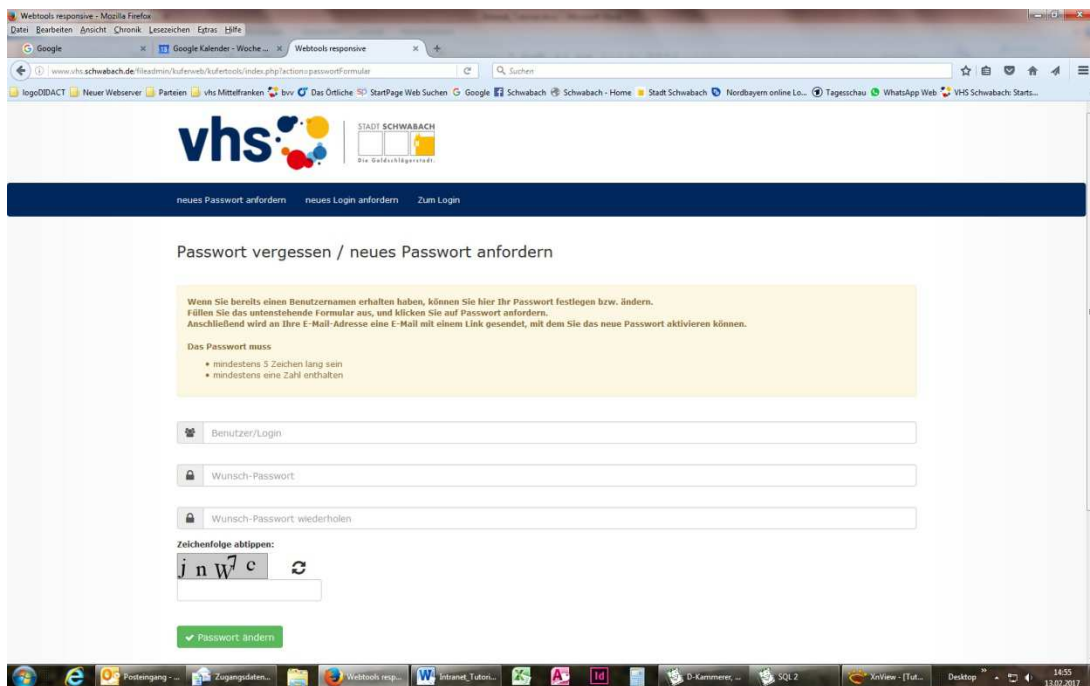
Webtools responsive - Mozilla Firefox
Datei Bearbeiten Ansicht Chronik Lesezeichen Extras Hilfe
Google × Google Kalender - Woche ... × Webtools responsive × +
www.vhs.schwabach.de/fileadmin/kuferweb/kufertools/index.php?action=passwortFormular
Suchen
logoDIDACT Neuer Webserver Parteien vhs Mittelfranken bvv Das Örtliche StartPage Web Suchen Google Schwabach Schwabach - Home Stadt Schwabach Nordbayern online Lo... Tagesschau WhatsApp Web VHS Schwabach: Starts...

vhs
STADT SCHWABACH
Die Goldschlägerstadt.

neues Passwort anfordern neues Login anfordern Zum Login

Passwort vergessen / neues Passwort anfordern

Wenn Sie bereits einen Benutzernamen erhalten haben, können Sie hier Ihr Passwort festlegen bzw. ändern.
Füllen Sie das untenstehende Formular aus, und klicken Sie auf Passwort anfordern.
Anschließend wird an Ihre E-Mail-Adresse eine E-Mail mit einem Link gesendet, mit dem Sie das neue Passwort aktivieren können.

Das Passwort muss
• mindestens 5 Zeichen lang sein
• mindestens eine Zahl enthalten

Benutzer/Login

Wunsch-Passwort

Wunsch-Passwort wiederholen

Zeichenfolge abtippen:
j n W 7 c

✔ Passwort ändern

Posteingang - ... Zugangsdaten... Webtools resp... Intranet_Tutori... D-Kammerer, ... SQL 2 XnView - [Tut... Desktop 14:55 13.02.2017